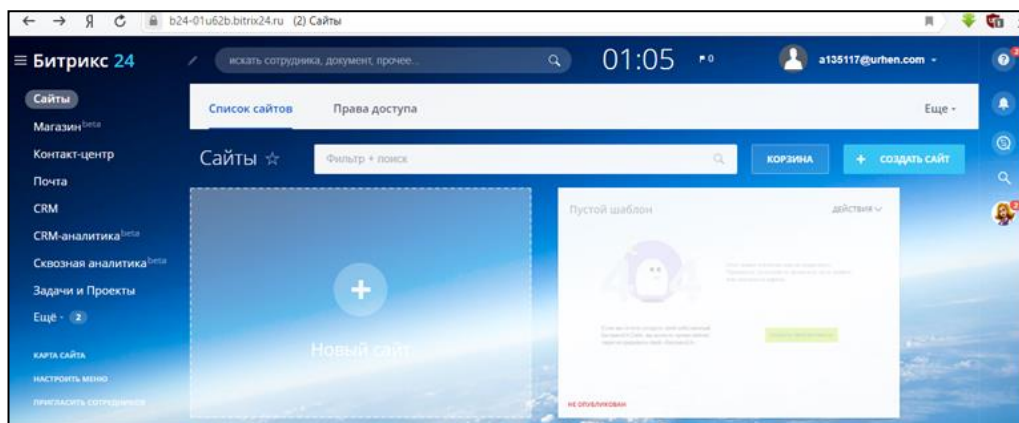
b24-01u62b.bitrix24.ru (2) Сайты

≡ Битрикс 24

искать сотрудника, документ, прочее...

01:05

a135117@urhen.com

Сайты
Магазин beta
Контакт-центр
Почта
CRM
CRM-аналитика beta
Сквозная аналитика beta
Задачи и Проекты
Ещё · 2

КАРТА САЙТА
НАСТРОИТЬ МЕНЮ
ПРИГЛАСИТЬ СОТРУДНИКОВ

Список сайтов
Права доступа
Еще

Сайты ☆
Фильтр + поиск
КОРЗИНА
+ СОЗДАТЬ САЙТ

Новый сайт

Пустой шаблон
действия
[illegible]
НЕ ОПУБЛИКОВАН